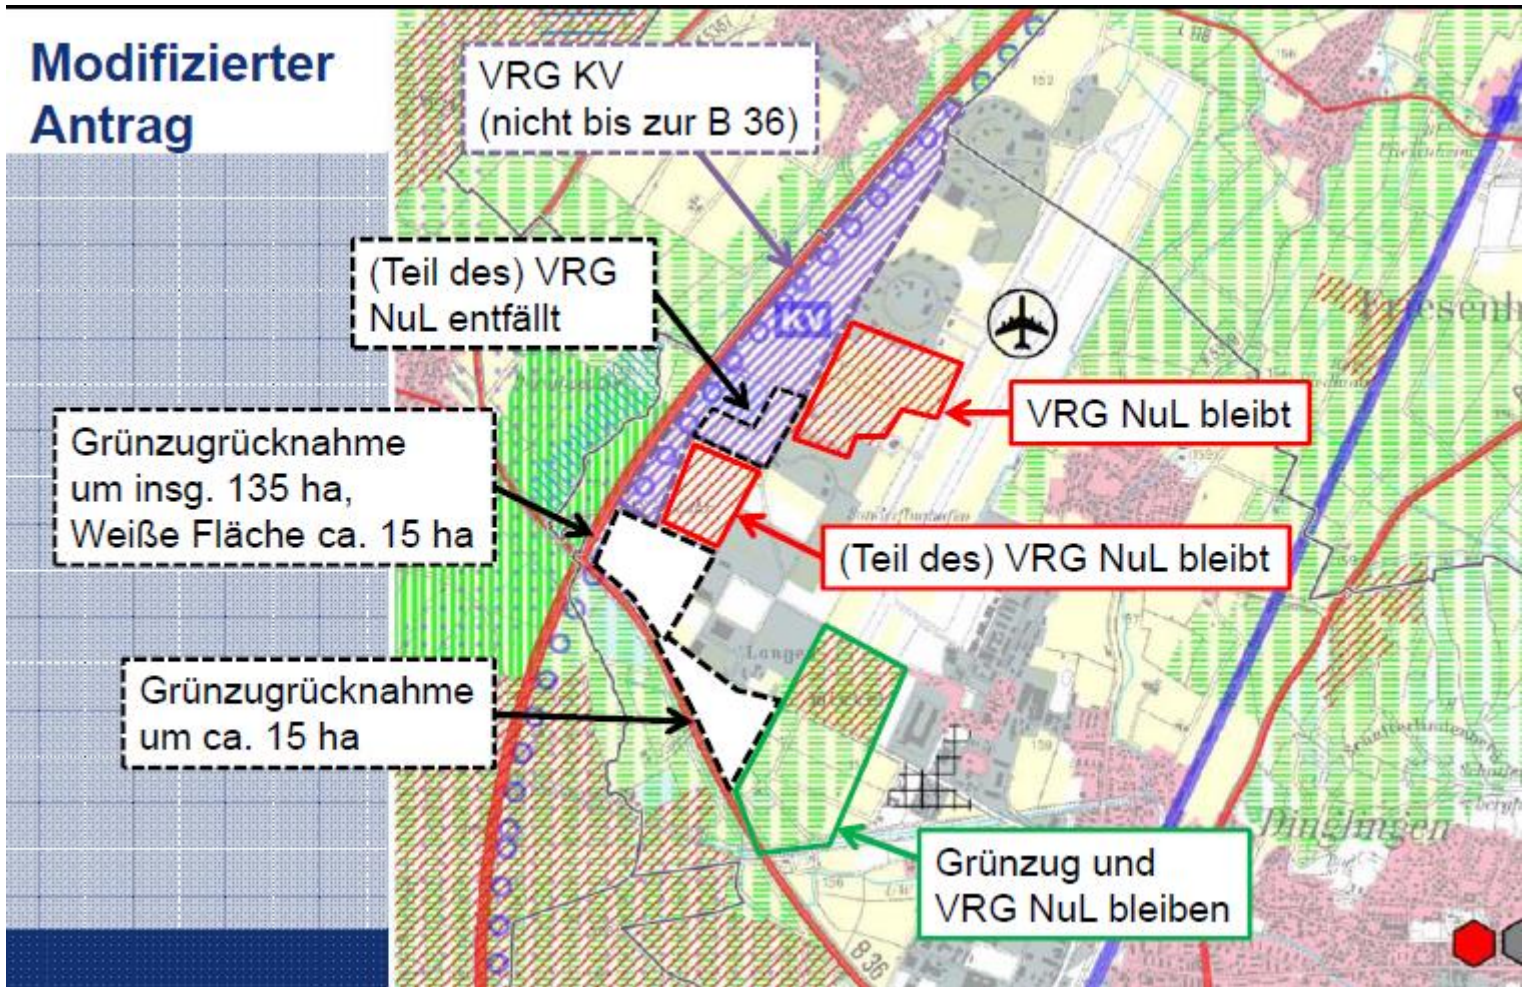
Modifizierter Antrag

VRG KV
(nicht bis zur B 36)

(Teil des) VRG NuL entfällt

Grünzugrücknahme um insg. 135 ha, Weiße Fläche ca. 15 ha

Grünzugrücknahme um ca. 15 ha

KV

VRG NuL bleibt

(Teil des) VRG NuL bleibt

Grünzug und VRG NuL bleiben

Friesenh

Dinglingen

B 36